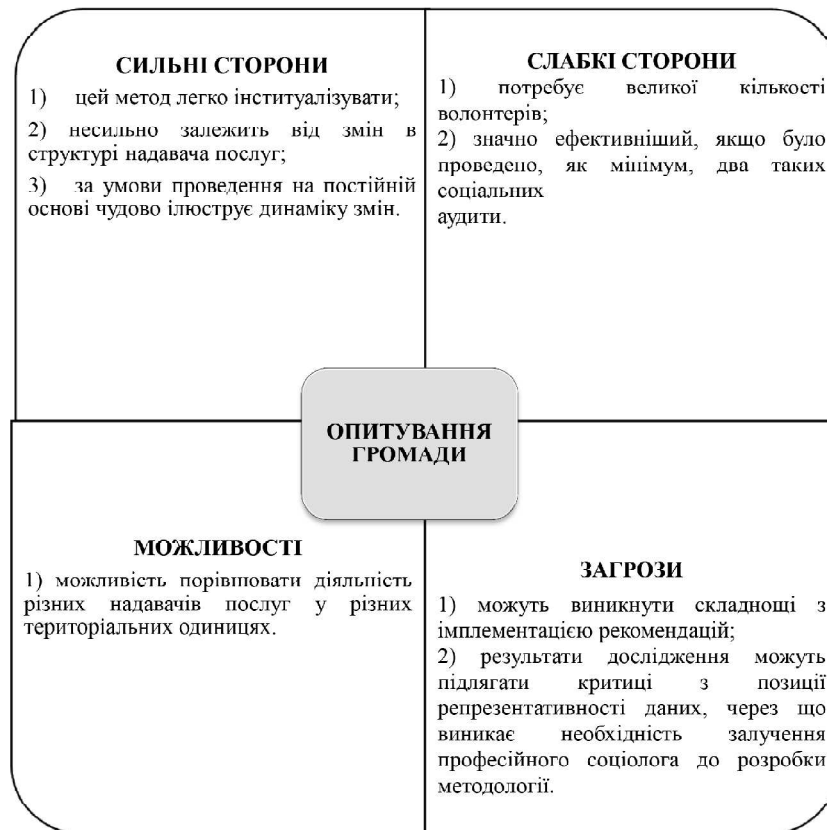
СИЛЬНІ СТОРОНИ

1) цей метод легко інституалізувати;

2) несильно залежить від змін в структурі надавача послуг;

3) за умови проведення на постійній основі чудово ілюструє динаміку змін.

СЛАБКІ СТОРОНИ

1) потребує великої кількості волонтерів;

2) значно ефективніший, якщо було проведено, як мінімум, два таких соціальних аудити.

ОПИТУВАННЯ ГРОМАДИ

МОЖЛИВОСТІ

1) можливість порівнювати діяльність різних надавачів послуг у різних територіальних одиницях.

ЗАГРОЗИ

1) можуть виникнути складнощі з імплементацією рекомендацій;

2) результати дослідження можуть підлягати критиці з позиції репрезентативності даних, через що виникає необхідність залучення професійного соціолога до розробки методології.